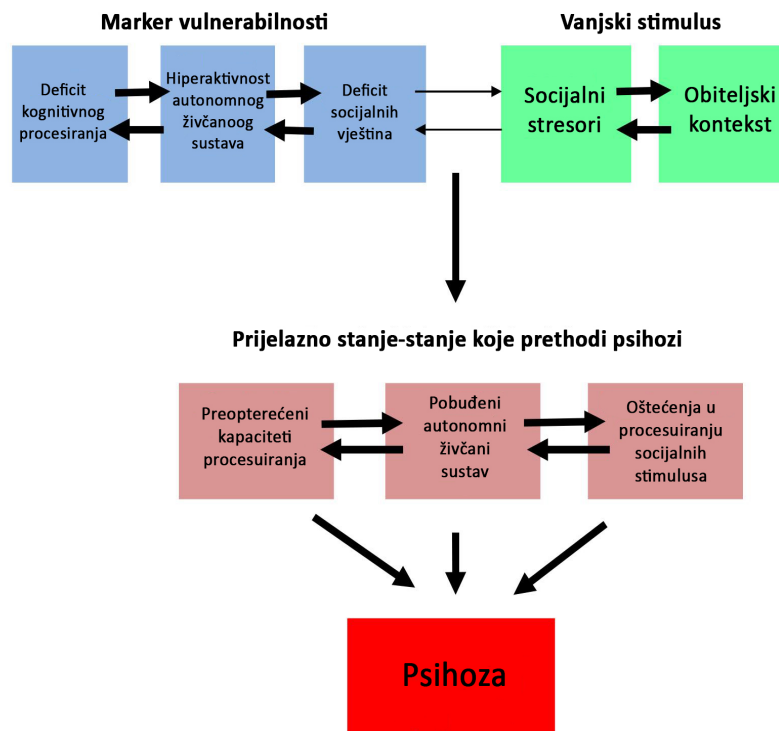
Marker vulnerabilnosti

Vanjski stimulus

Deficit kognitivnog procesiranja

Hiperaktivnost autonomnog živčanoog sustava

Deficit socijalnih vještina

Socijalni stresori

Obiteljski kontekst

Prijelazno stanje-stanje koje prethodi psihozi

Preopterećeni kapaciteti procesuiranja

Pobuđeni autonomni živčani sustav

Oštećenja u procesuiranju socijalnih stimulusa

Psihoza